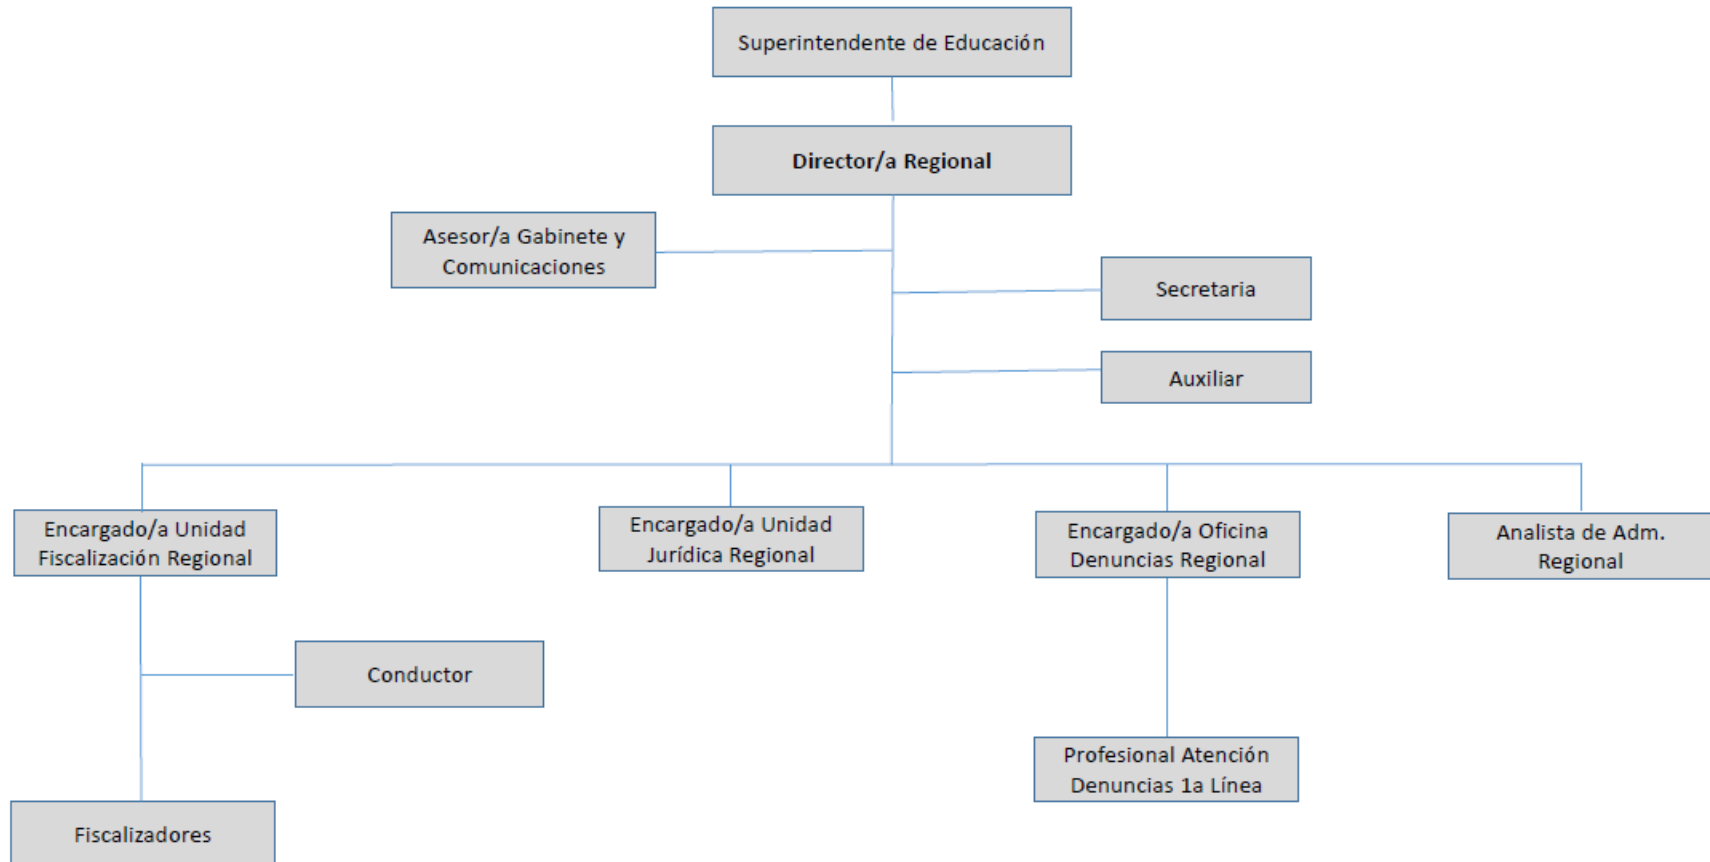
Superintendente de Educación

**Director/a Regional**

Asesor/a Gabinete y Comunicaciones

Secretaria

Auxiliar

Encargado/a Unidad Fiscalización Regional

Encargado/a Unidad Jurídica Regional

Encargado/a Oficina Denuncias Regional

Analista de Adm. Regional

Conductor

Profesional Atención Denuncias 1a Línea

Fiscalizadores